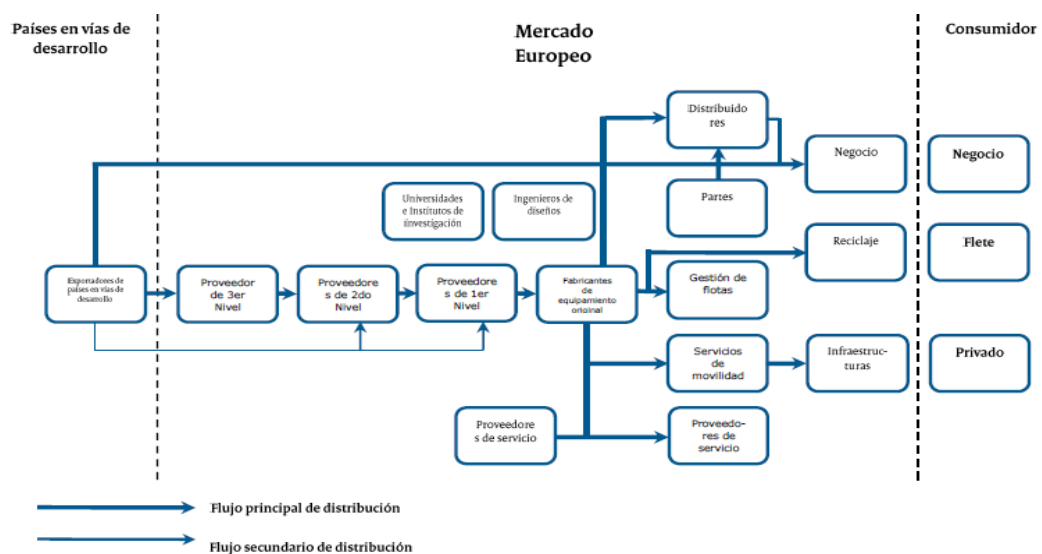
Países en vías de desarrollo

Mercado Europeo

Consumidor

Distribuidores

Negocio

Negocio

Universidades e Institutos de investigación

Ingenieros de diseños

Partes

Reciclaje

Flete

Exportadores de países en vías de desarrollo

Proveedor de 3er Nivel

Proveedores de 2do Nivel

Proveedores de 1er Nivel

Fabricantes de equipamiento original

Gestión de flotas

Servicios de movilidad

Infraestructuras

Privado

Proveedores de servicio

Proveedores de servicio

Flujo principal de distribución

Flujo secundario de distribución